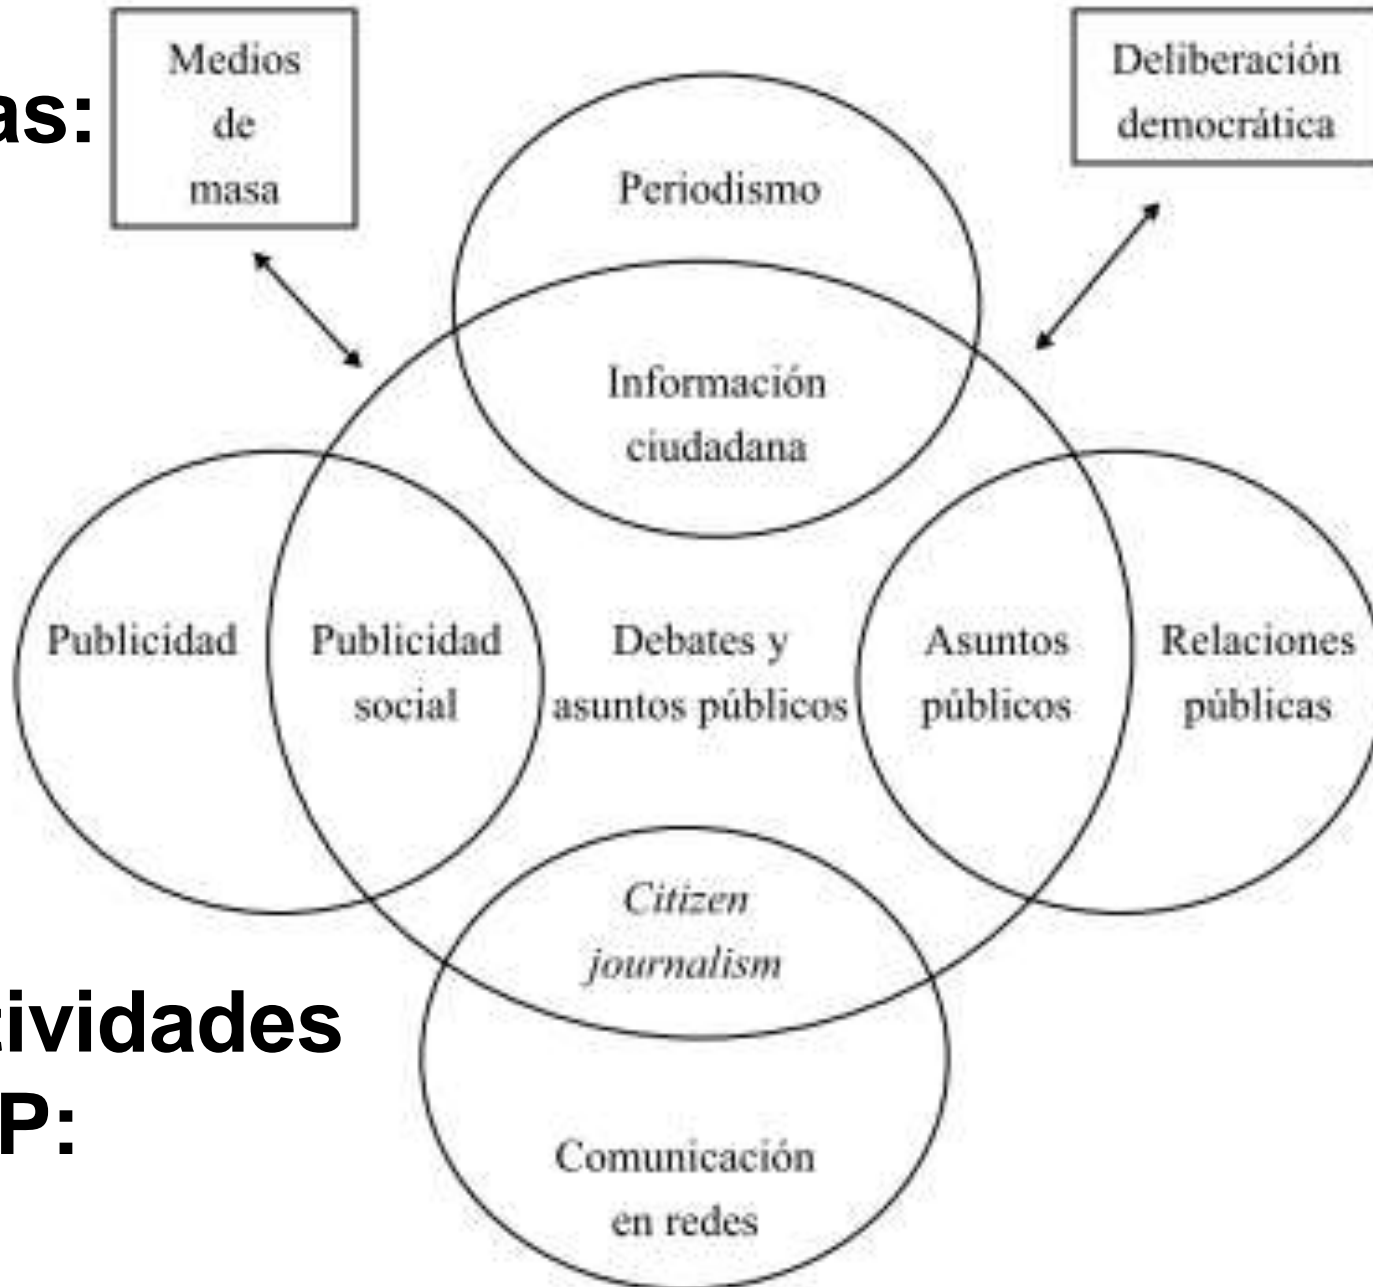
as:

Medios de masa

Deliberación democrática

Periodismo

Información ciudadana

Publicidad

Publicidad social

Debates y asuntos públicos

Asuntos públicos

Relaciones públicas

*Citizen journalism*

ividades

P:

Comunicación en redes